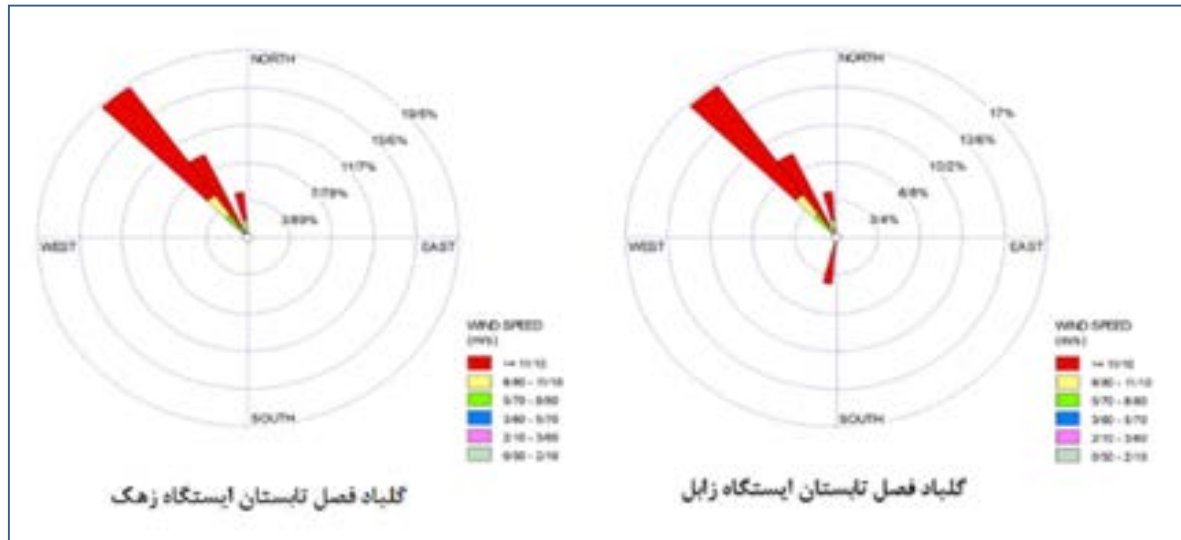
NORTH

19/5%

15/6%

11/7%

7/78%

3/89%

WEST

EAST

SOUTH

WIND SPEED (m/s)

>= 11/10

8/80 - 11/10

5/70 - 8/80

3/60 - 5/70

2/10 - 3/60

0/50 - 2/10

گلباد فصل تابستان ایستگاه زهک

NORTH

17%

13/6%

10/2%

6/8%

3/4%

WEST

EAST

SOUTH

WIND SPEED (m/s)

>= 11/10

8/80 - 11/10

5/70 - 8/80

3/60 - 5/70

2/10 - 3/60

0/50 - 2/10

گلباد فصل تابستان ایستگاه زابل